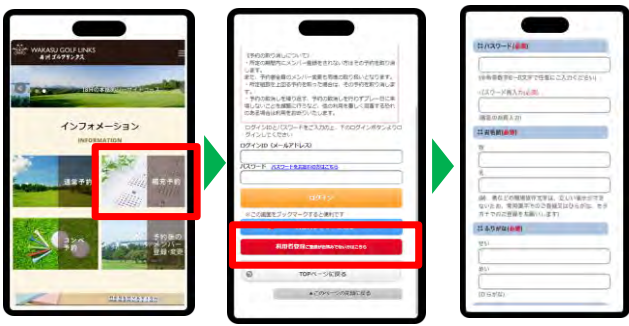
WAKASU GOLF LINKS
若洲ゴルフリンクス

インフォメーション
INFORMATION

通常予約
抽選予約

予約前の
メンバー
登録・変更

ログインID（メールアドレス）
パスワード
ログイン
※この画面をブックマークすると便利です
利用者登録（ご登録がお済みでない方はこちら）
TOPページに戻る

パスワード（必須）
パスワード再入力（必須）
お名前（必須）
姓
名
ふりがな（必須）
せい
めい